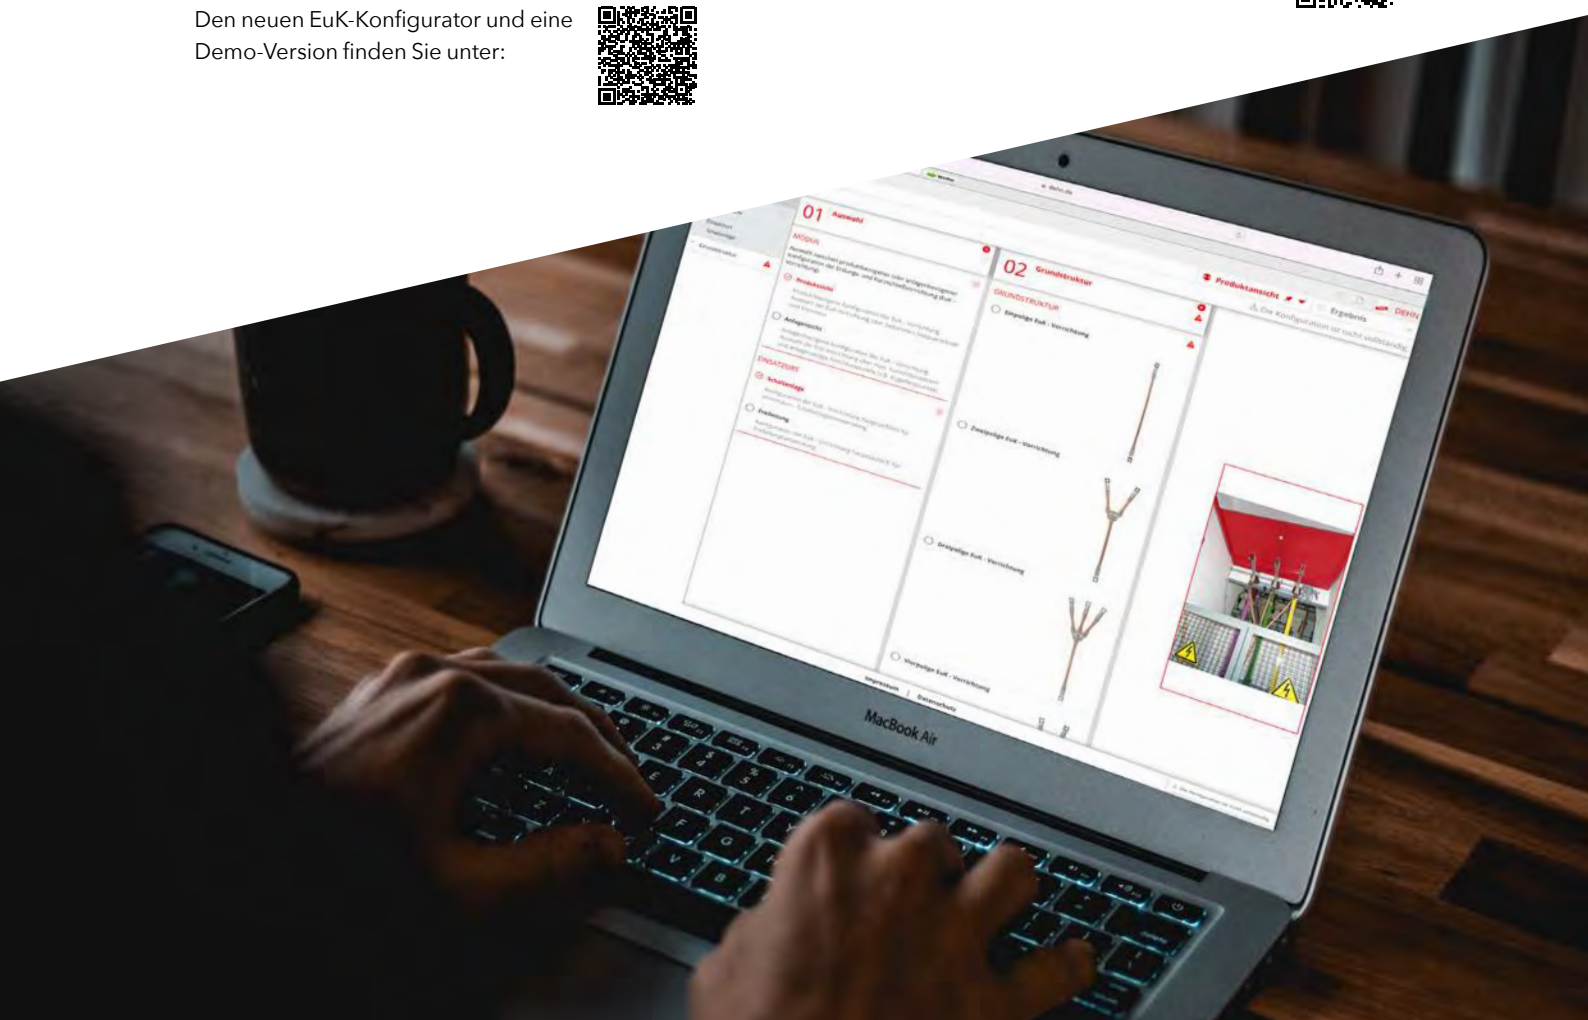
Den neuen EuK-Konfigurator und eine Demo-Version finden Sie unter:

01 Auswahl

MODUS

Produktsicht

Anlagensicht

EINSATZORT

Schaltanlage

Freileitung

02 Grundstruktur

GRUNDSTRUKTUR

Einpolige EuK - Vorrichtung

Zweipolige EuK - Vorrichtung

Dreipolige EuK - Vorrichtung

Vierpolige EuK - Vorrichtung

Produktansicht

Ergebnis

DEHN

Die Konfiguration ist nicht vollständig

Impressum | Datenschutz

MacBook Air